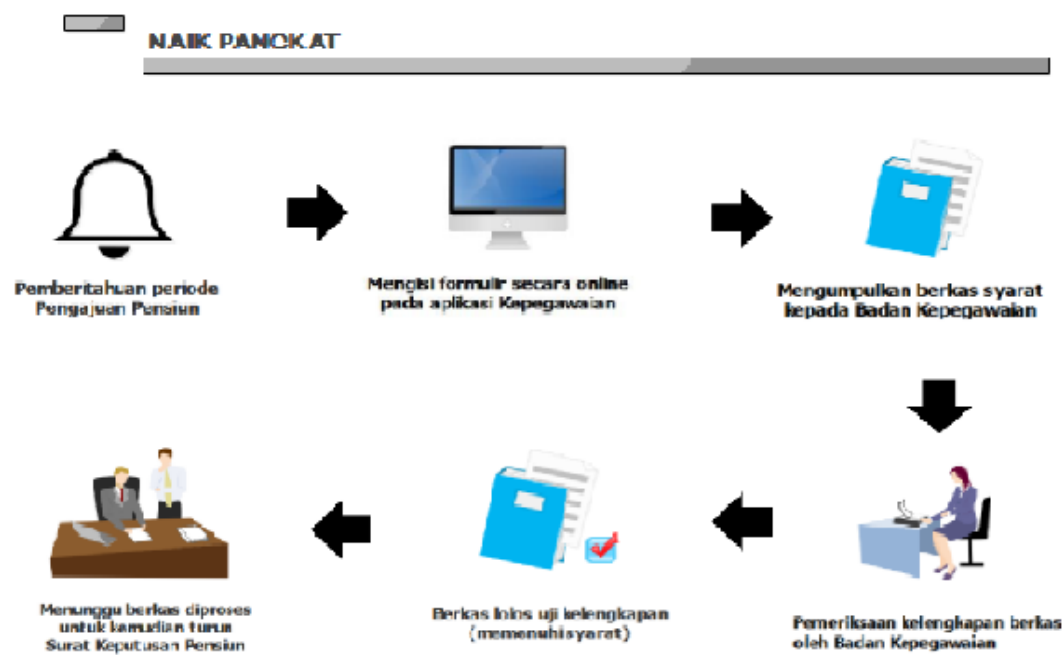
NAIK PANGKAT

Pemberitahuan periode Pengajuan Pensiun

Mengisi formulir secara online pada aplikasi Kepegawaian

Mengumpulkan berkas syarat kepada Badan Kepegawaian

Pemeriksaan kelengkapan berkas oleh Badan Kepegawaian

Berkas lolos uji kelengkapan (memenuhi syarat)

Menunggu berkas diproses untuk kemudian turun Surat Keputusan Pensiun